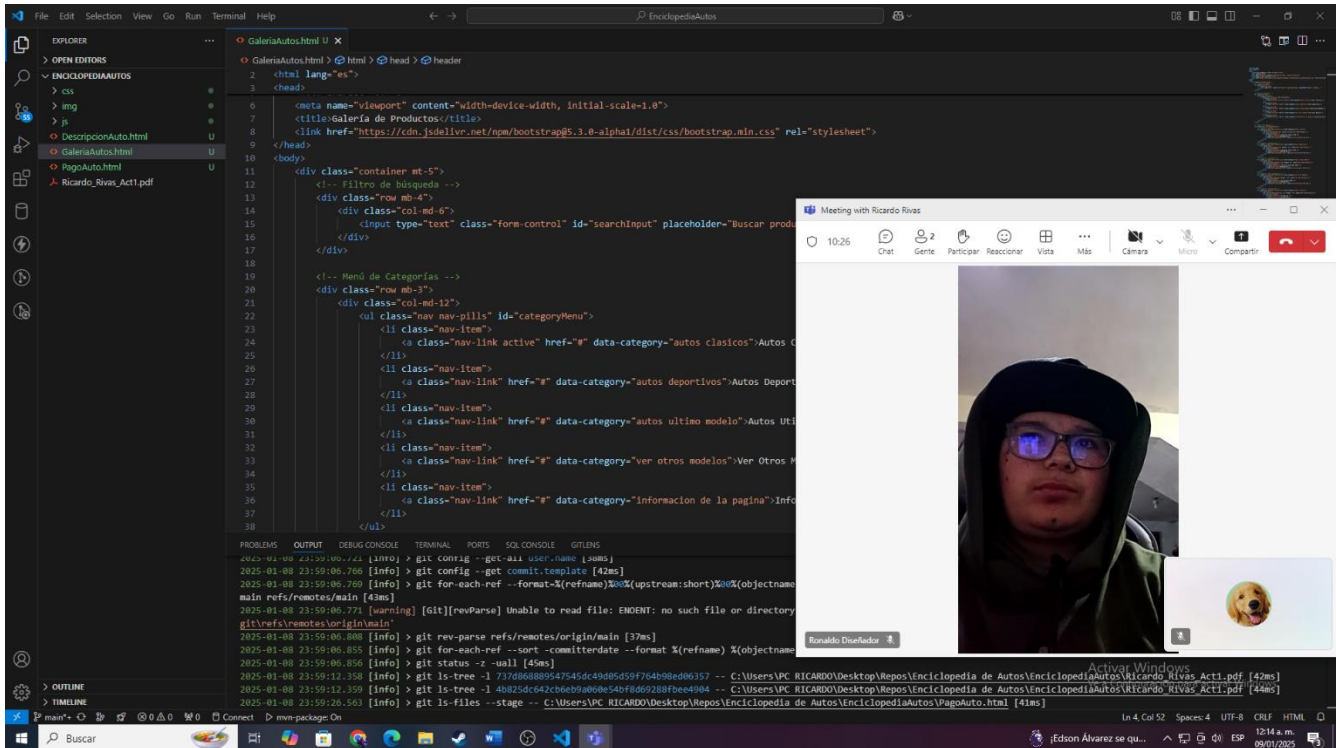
File Edit Selection View Go Run Terminal Help

EnciclopediaAutos

EXPLORER
> OPEN EDITORS
ENCICLOPEDIAAUTOS
> css
> img
> js
DescripcionAuto.html U
GaleriaAutos.html U
PagoAuto.html U
Ricardo_Rivas_Act1.pdf

GaleriaAutos.html U ×

GaleriaAutos.html > html > head > header

2 <html lang="es">
3 <head>
6 <meta name="viewport" content="width=device-width, initial-scale=1.0">
7 <title>Galería de Productos</title>
8 <link href="https://cdn.jsdelivr.net/npm/bootstrap@5.3.0-alpha1/dist/css/bootstrap.min.css" rel="stylesheet">
9 </head>
10 <body>
11 <div class="container mt-5">
12 <!-- Filtro de búsqueda -->
13 <div class="row mb-4">
14 <div class="col-md-6">
15 <input type="text" class="form-control" id="searchInput" placeholder="Buscar produ
16 </div>
17 </div>
18
19 <!-- Menú de Categorías -->
20 <div class="row mb-3">
21 <div class="col-md-12">
22 <ul class="nav nav-pills" id="categoryMenu">
23 <li class="nav-item">
24 <a class="nav-link active" href="#" data-category="autos clasicos">Autos C
25 </li>
26 <li class="nav-item">
27 <a class="nav-link" href="#" data-category="autos deportivos">Autos Deport
28 </li>
29 <li class="nav-item">
30 <a class="nav-link" href="#" data-category="autos ultimo modelo">Autos Ult
31 </li>
32 <li class="nav-item">
33 <a class="nav-link" href="#" data-category="ver otros modelos">Ver Otros M
34 </li>
35 <li class="nav-item">
36 <a class="nav-link" href="#" data-category="informacion de la pagina">Info
37 </li>
38 </ul>

PROBLEMS OUTPUT DEBUG CONSOLE TERMINAL PORTS SQL CONSOLE GITLENS

2025-01-08 23:59:06.721 [info] > git config --get-all user.name [38ms]
2025-01-08 23:59:06.766 [info] > git config --get commit.template [42ms]
2025-01-08 23:59:06.769 [info] > git for-each-ref --format=%(refname)%00%(upstream:short)%00%(objectname
main refs/remotes/main [43ms]
2025-01-08 23:59:06.771 [warning] [Git][revParse] Unable to read file: ENOENT: no such file or directory
git\refs\remotes\origin\main'
2025-01-08 23:59:06.808 [info] > git rev-parse refs/remotes/origin/main [37ms]
2025-01-08 23:59:06.855 [info] > git for-each-ref --sort -committerdate --format %(refname) %(objectname
2025-01-08 23:59:06.856 [info] > git status -z -uall [45ms]
2025-01-08 23:59:12.358 [info] > git ls-tree -l 737d868889547545dc49d05d59f764b98ed06357 -- C:\Users\PC RICARDO\Desktop\Repos\Enciclopedia de Autos\EnciclopediaAutos\Ricardo_Rivas_Act1.pdf [42ms]
2025-01-08 23:59:12.359 [info] > git ls-tree -l 4b825dc642cb6eb9a060e54bf8d69288fbee4904 -- C:\Users\PC RICARDO\Desktop\Repos\Enciclopedia de Autos\EnciclopediaAutos\Ricardo_Rivas_Act1.pdf [44ms]
2025-01-08 23:59:26.563 [info] > git ls-files --stage -- C:\Users\PC RICARDO\Desktop\Repos\Enciclopedia de Autos\EnciclopediaAutos\PagoAuto.html [41ms]

Meeting with Ricardo Rivas
10:26 Chat Gente 2 Participar Reaccionar Vista Más Cámara Micro Compartir
Ronaldo Diseñador

Activar Windows

> OUTLINE
> TIMELINE

main* ⊗ 0 ⚠ 0 ⓦ 0 Connect mvn-package: On Ln 4, Col 52 Spaces: 4 UTF-8 CRLF HTML

Buscar ¡Edson Álvarez se qu... ESP 12:14 a. m. 09/01/2025